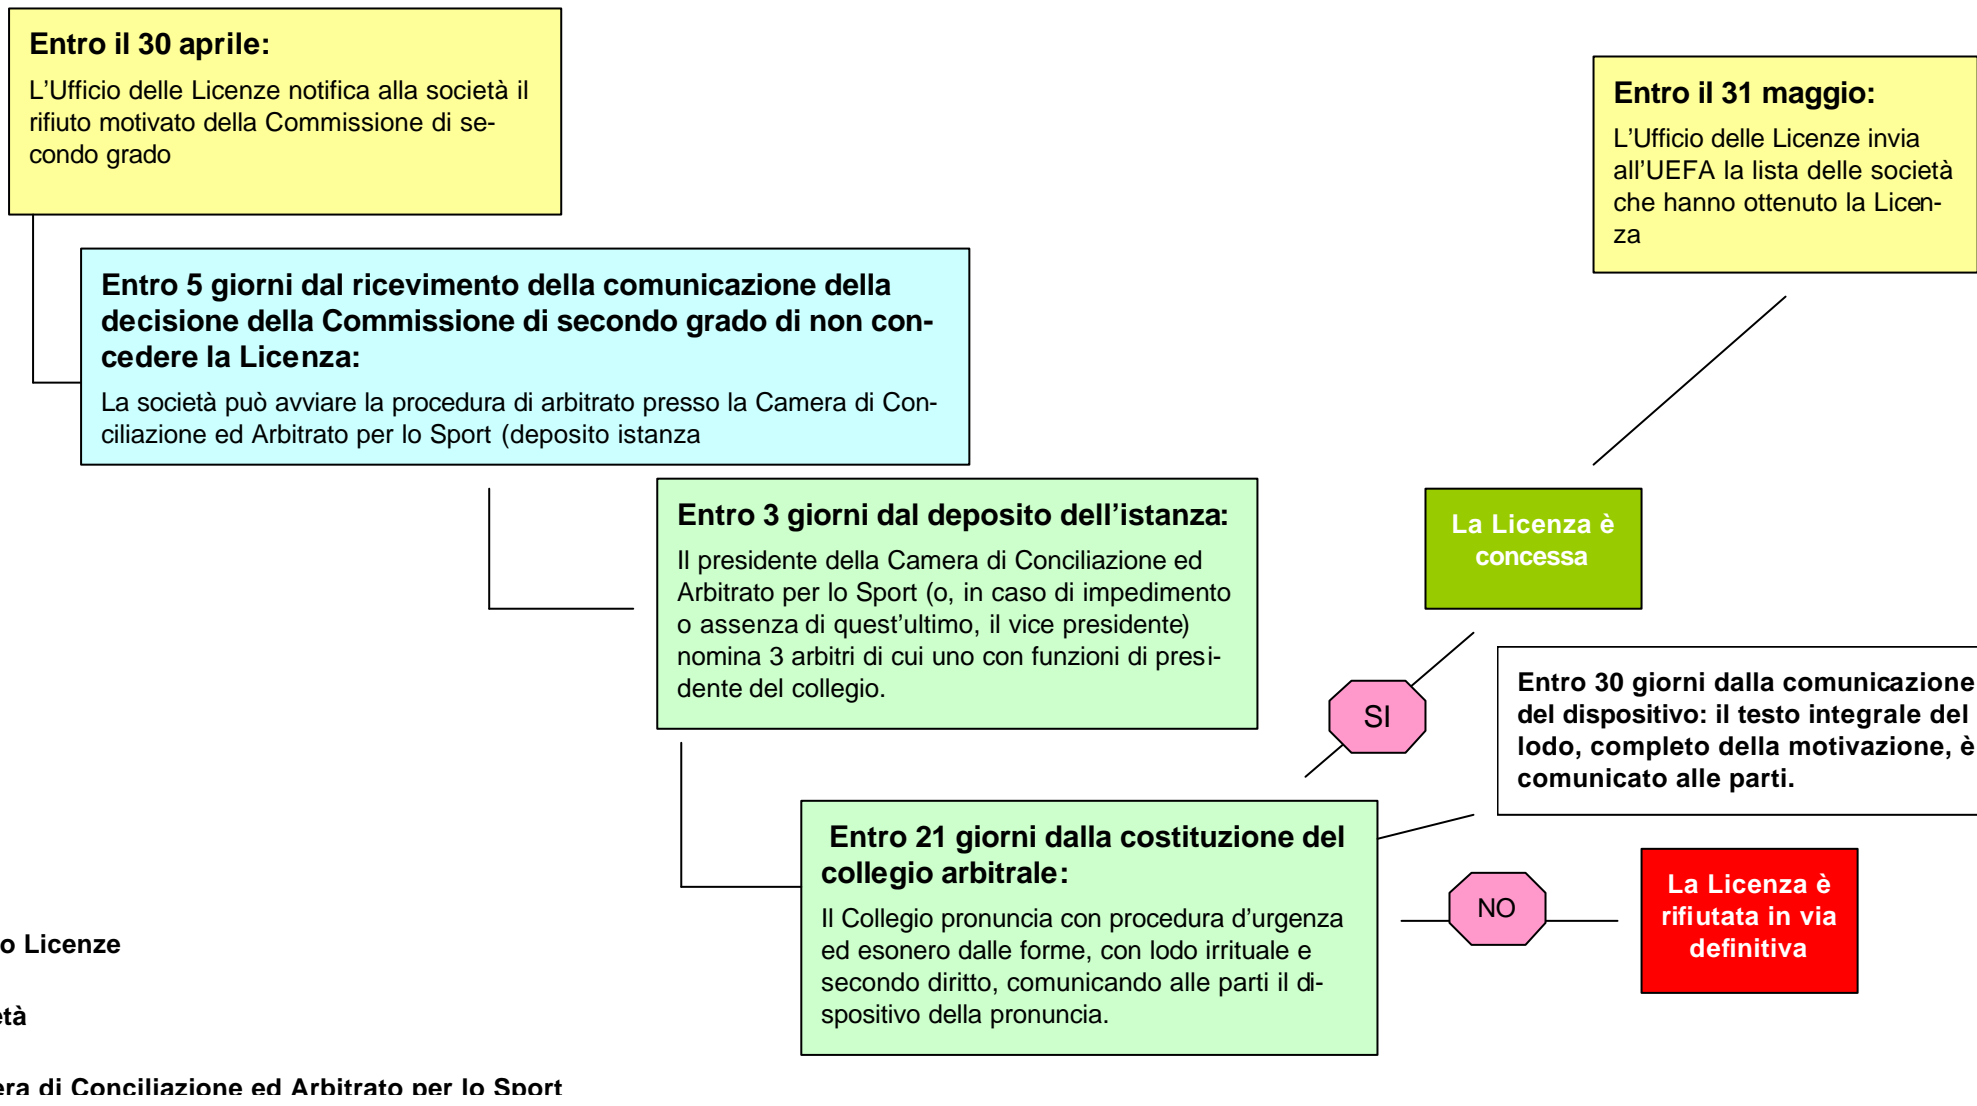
Entro il 30 aprile:
L'Ufficio delle Licenze notifica alla società il rifiuto motivato della Commissione di secondo grado

Entro il 31 maggio:
L'Ufficio delle Licenze invia all'UEFA la lista delle società che hanno ottenuto la Licenza

Entro 5 giorni dal ricevimento della comunicazione della decisione della Commissione di secondo grado di non concedere la Licenza:
La società può avviare la procedura di arbitrato presso la Camera di Conciliazione ed Arbitrato per lo Sport (deposito istanza

Entro 3 giorni dal deposito dell'istanza:
Il presidente della Camera di Conciliazione ed Arbitrato per lo Sport (o, in caso di impedimento o assenza di quest'ultimo, il vice presidente) nomina 3 arbitri di cui uno con funzioni di presidente del collegio.

La Licenza è concessa

SI

Entro 30 giorni dalla comunicazione del dispositivo: il testo integrale del lodo, completo della motivazione, è comunicato alle parti.

Entro 21 giorni dalla costituzione del collegio arbitrale:
Il Collegio pronuncia con procedura d'urgenza ed esonero dalle forme, con lodo irrituale e secondo diritto, comunicando alle parti il dispositivo della pronuncia.

NO

La Licenza è rifiutata in via definitiva

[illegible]o Licenze

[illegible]età

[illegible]era di Conciliazione ed Arbitrato per lo Sport